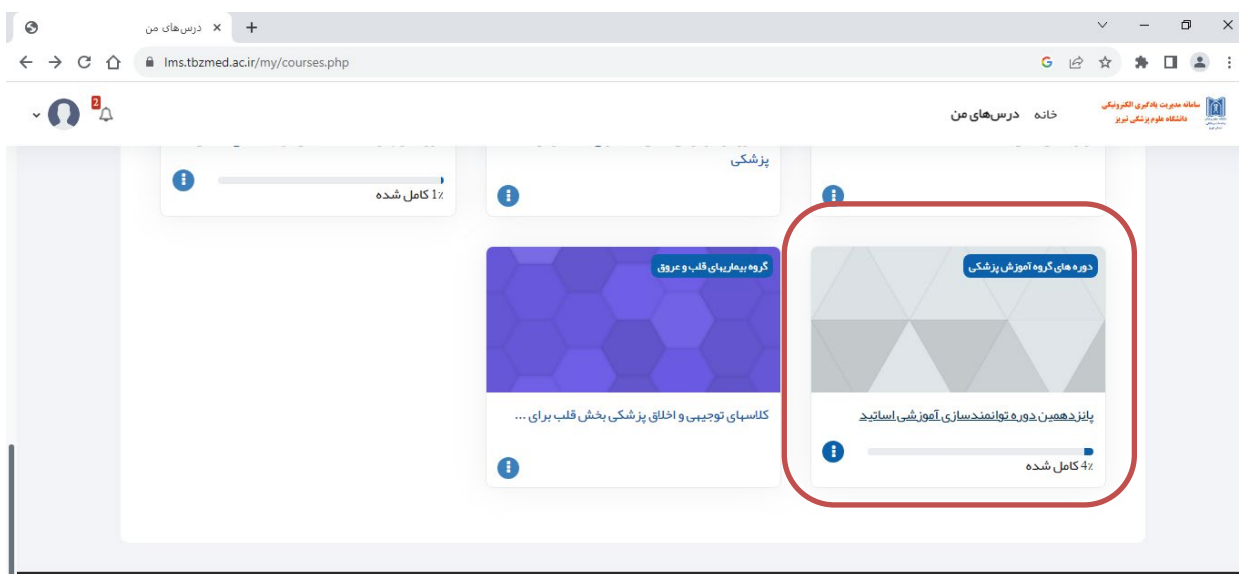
درس‌های من ×
+
lms.tbzmed.ac.ir/my/courses.php

سامانه مدیریت یادگیری الکترونیکی
دانشگاه علوم پزشکی تبریز
خانه درس‌های من
2

پزشکی

1٪ کامل شده

دوره های گروه آموزش پزشکی
گروه بیماریهای قلب و عروق

پانزدهمین دوره توانمندسازی آموزشی اساتید
کلاسهای توجیهی و اخلاق پزشکی بخش قلب برای ...

4٪ کامل شده